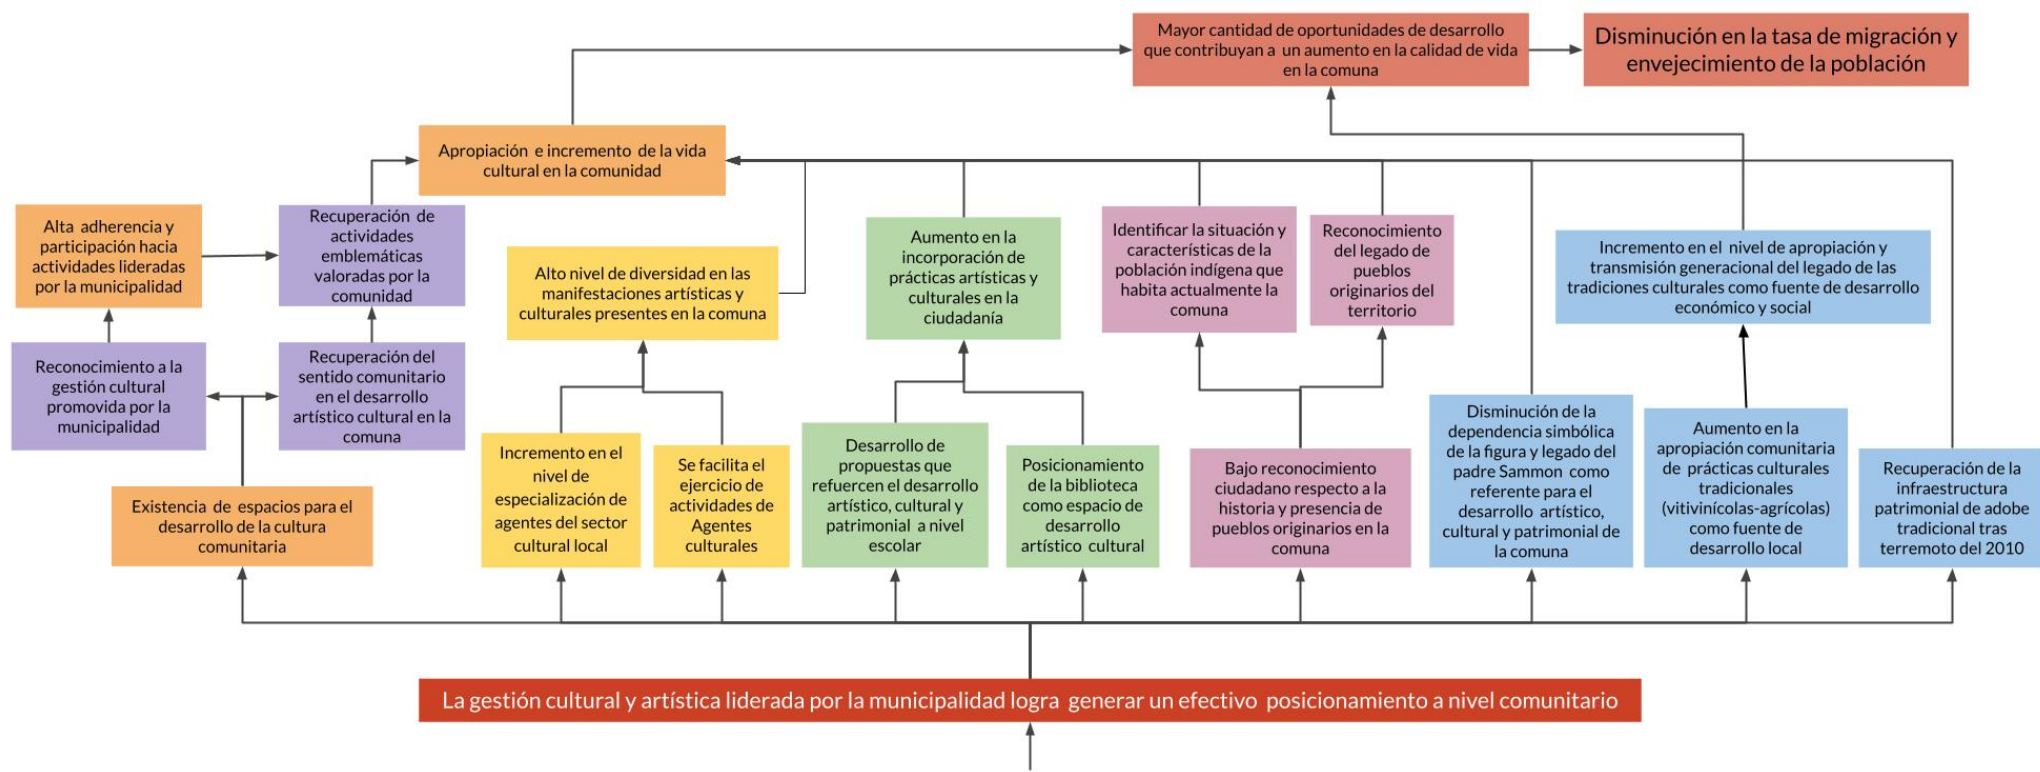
Mayor cantidad de oportunidades de desarrollo que contribuyan a un aumento en la calidad de vida en la comuna

Disminución en la tasa de migración y envejecimiento de la población

Apropiación e incremento de la vida cultural en la comunidad

Alta adherencia y participación hacia actividades lideradas por la municipalidad

Recuperación de actividades emblemáticas valoradas por la comunidad

Reconocimiento a la gestión cultural promovida por la municipalidad

Recuperación del sentido comunitario en el desarrollo artístico cultural en la comuna

Existencia de espacios para el desarrollo de la cultura comunitaria

Alto nivel de diversidad en las manifestaciones artísticas y culturales presentes en la comuna

Incremento en el nivel de especialización de agentes del sector cultural local

Se facilita el ejercicio de actividades de Agentes culturales

Aumento en la incorporación de prácticas artísticas y culturales en la ciudadanía

Desarrollo de propuestas que refuercen el desarrollo artístico, cultural y patrimonial a nivel escolar

Posicionamiento de la biblioteca como espacio de desarrollo artístico cultural

Identificar la situación y características de la población indígena que habita actualmente la comuna

Reconocimiento del legado de pueblos originarios del territorio

Bajo reconocimiento ciudadano respecto a la historia y presencia de pueblos originarios en la comuna

Incremento en el nivel de apropiación y transmisión generacional del legado de las tradiciones culturales como fuente de desarrollo económico y social

Disminución de la dependencia simbólica de la figura y legado del padre Sammon como referente para el desarrollo artístico, cultural y patrimonial de la comuna

Aumento en la apropiación comunitaria de prácticas culturales tradicionales (vitivinícolas-agrícolas) como fuente de desarrollo local

Recuperación de la infraestructura patrimonial de adobe tradicional tras terremoto del 2010

La gestión cultural y artística liderada por la municipalidad logra generar un efectivo posicionamiento a nivel comunitario